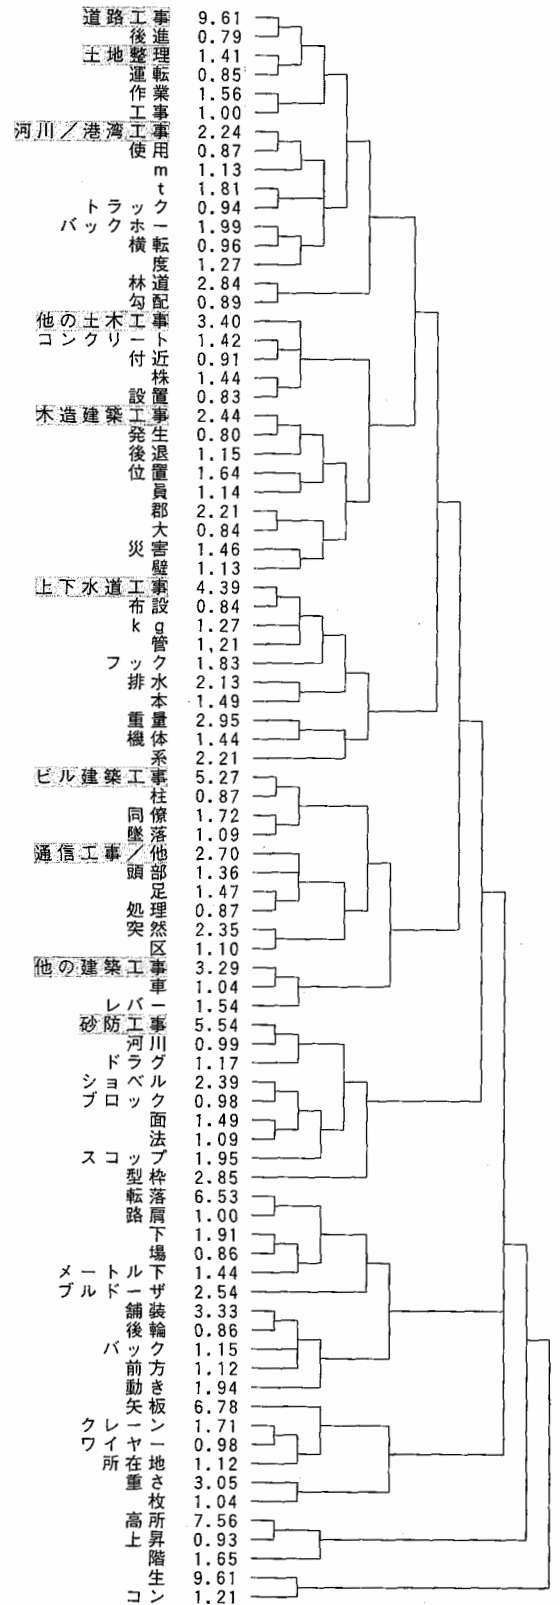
道路工事 9.61
後進 0.79
土地整理 1.41
運転 0.85
作業 1.56
工事 1.00
河川／港湾工事 2.24
使用 0.87
m 1.13
t 1.81
トラック 0.94
バックホー 1.99
横転 0.96
度 1.27
林道 2.84
勾配 0.89
他の土木工事 3.40
コンクリート 1.42
付近 0.91
株 1.44
設置 0.83
木造建築工事 2.44
発生 0.80
後退 1.15
位置 1.64
員 1.14
郡 2.21
大 0.84
災害 1.46
壁 1.13
上下水道工事 4.39
布設 0.84
k g 1.27
管 1.21
フック 1.83
排水 2.13
本 1.49
重量 2.95
機体 1.44
系 2.21
ビル建築工事 5.27
柱 0.87
同僚 1.72
墜落 1.09
通信工事／他 2.70
頭部 1.36
足 1.47
処理 0.87
突然 2.35
区 1.10
他の建築工事 3.29
車 1.04
レバー 1.54
砂防工事 5.54
河川 0.99
ドラグ 1.17
ショベル 2.39
ブロック 0.98
面 1.49
法 1.09
スコップ 1.95
型枠 2.85
転落 6.53
路肩 1.00
下 1.91
場 0.86
メートル下 1.44
ブルドーザ 2.54
舗装 3.33
後輪 0.86
バック 1.15
前方 1.12
動き 1.94
矢板 6.78
クレーン 1.71
ワイヤー 0.98
所在地 1.12
重さ 3.05
枚 1.04
高所 7.56
上昇 0.93
階 1.65
生 9.61
コン 1.21